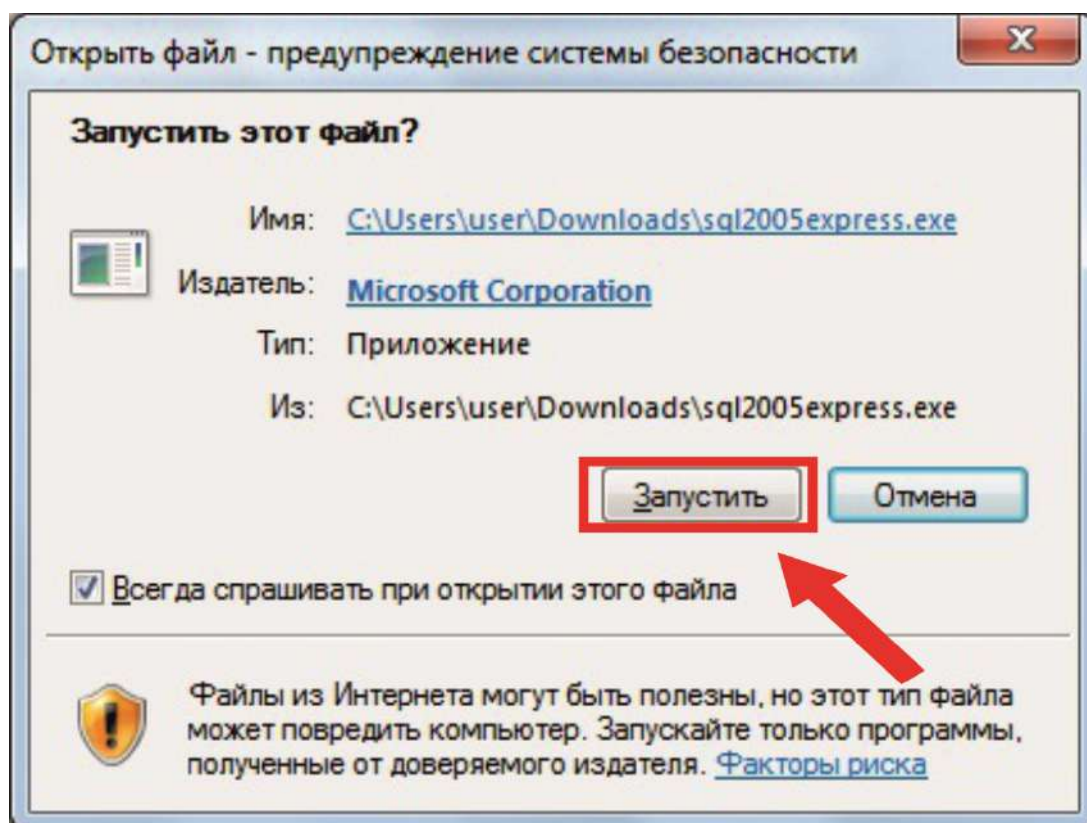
Открыть файл - предупреждение системы безопасности

Запустить этот файл?

Имя: C:\Users\user\Downloads\sql2005express.exe

Издатель: Microsoft Corporation

Тип: Приложение

Из: C:\Users\user\Downloads\sql2005express.exe

Запустить

Отмена

Всегда спрашивать при открытии этого файла

Файлы из Интернета могут быть полезны, но этот тип файла может повредить компьютер. Запускайте только программы, полученные от доверяемого издателя. Факторы риска